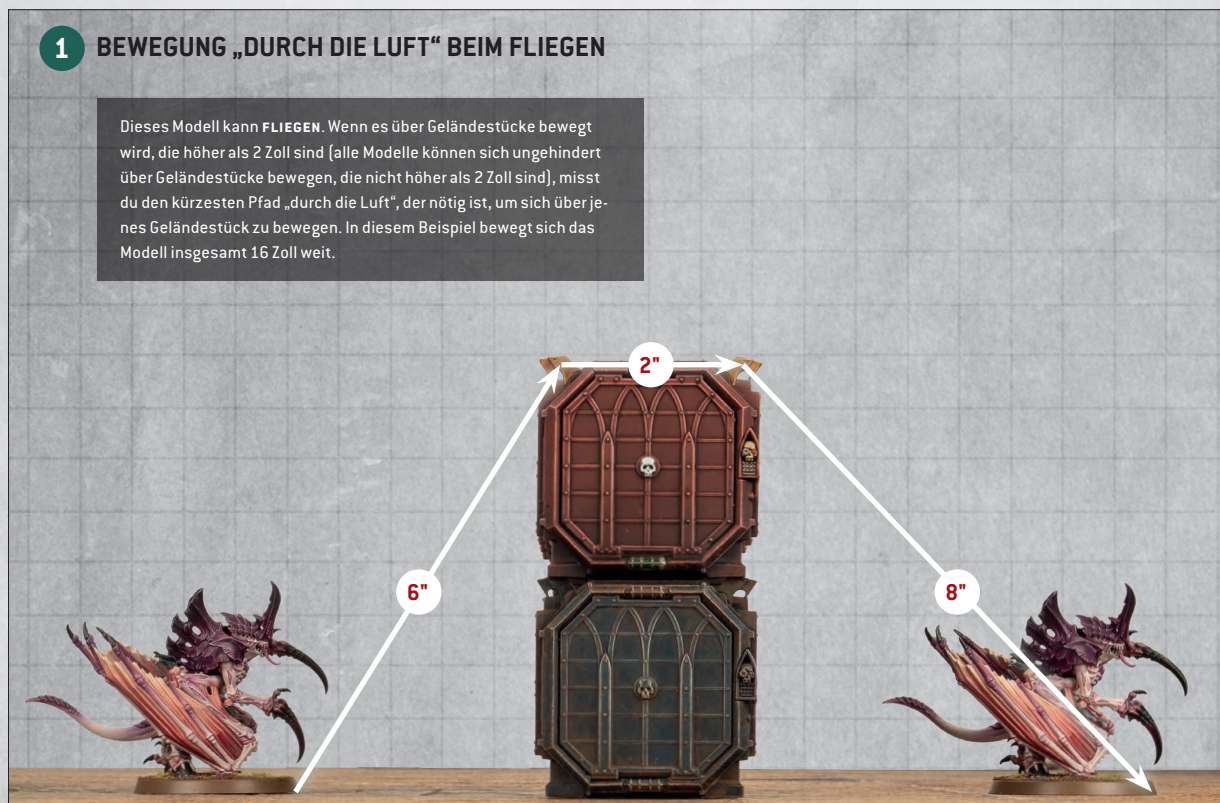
1 BEWEGUNG „DURCH DIE LUFT“ BEIM FLIEGEN

Dieses Modell kann FLIEGEN. Wenn es über Geländestücke bewegt wird, die höher als 2 Zoll sind (alle Modelle können sich ungehindert über Geländestücke bewegen, die nicht höher als 2 Zoll sind), misst du den kürzesten Pfad „durch die Luft“, der nötig ist, um sich über jenes Geländestück zu bewegen. In diesem Beispiel bewegt sich das Modell insgesamt 16 Zoll weit.

2"

6"

8"